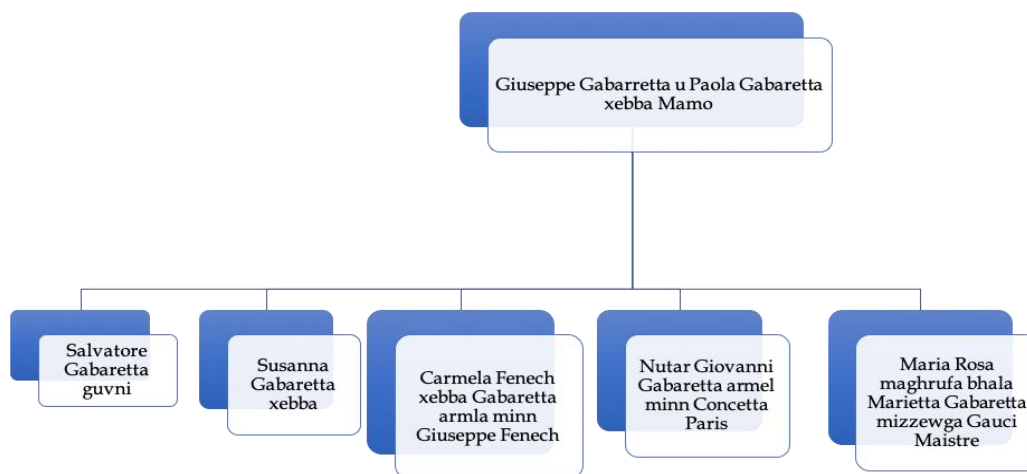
Giuseppe Gabarretta u Paola Gabaretta xebba Mamo

Salvatore Gabaretta guvni

Susanna Gabaretta xebba

Carmela Fenech xebba Gabaretta armla minn Giuseppe Fenech

Nutar Giovanni Gabaretta armel minn Concetta Paris

Maria Rosa maghrufa bhala Marietta Gabaretta mizzewga Gauci Maistre